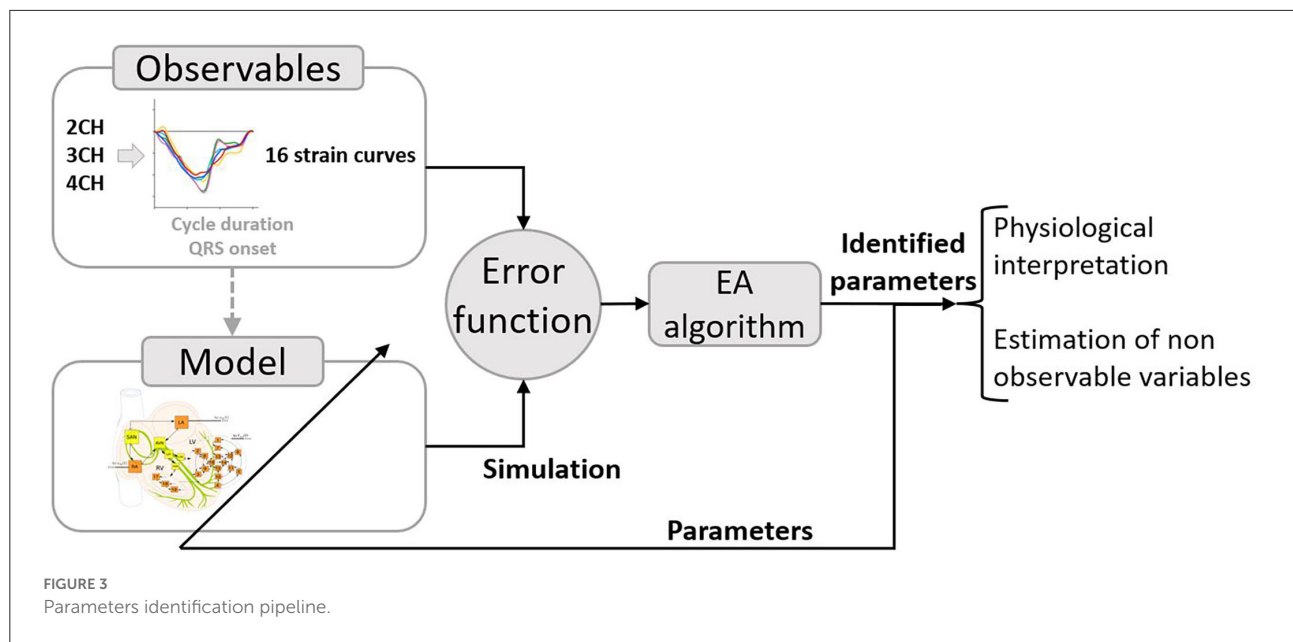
Observables

2CH
3CH
4CH

16 strain curves

Cycle duration
QRS onset

Model

SAN
AVN
LA
LV
RV
RA

Error function

EA algorithm

Identified parameters

Physiological interpretation

Estimation of non observable variables

Simulation

Parameters

FIGURE 3
Parameters identification pipeline.